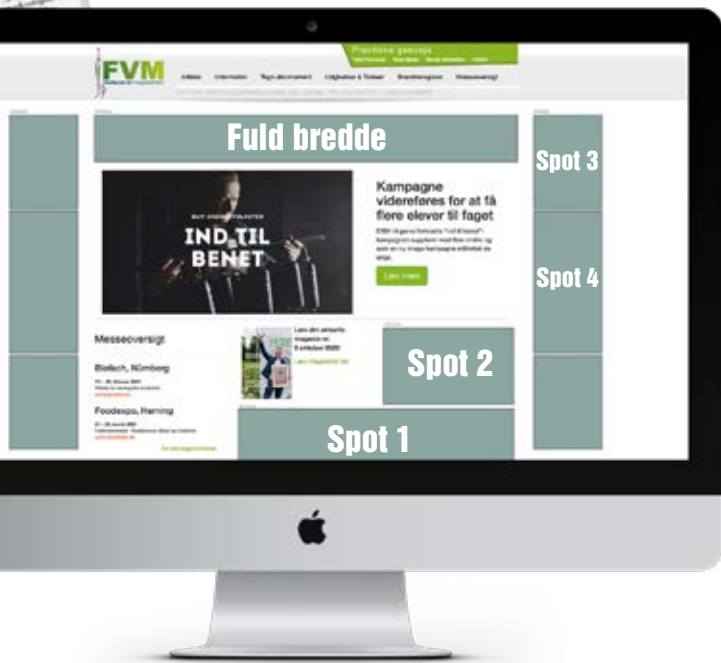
FVM

Praktiske genveje

Artikler Information Tegn abonnement Udgivelser & Tidsler Branchenyheder Webseverige!

Fuld bredde

Spot 3

Spot 4

IND TIL BENET

Kampagne videreføres for at få flere elever til faget

Læs mere

Messeoversigt

Biofach, Nürnberg

Foodexpo, Herning

Læs det aktuelle magasin nu

Spot 2

Spot 1